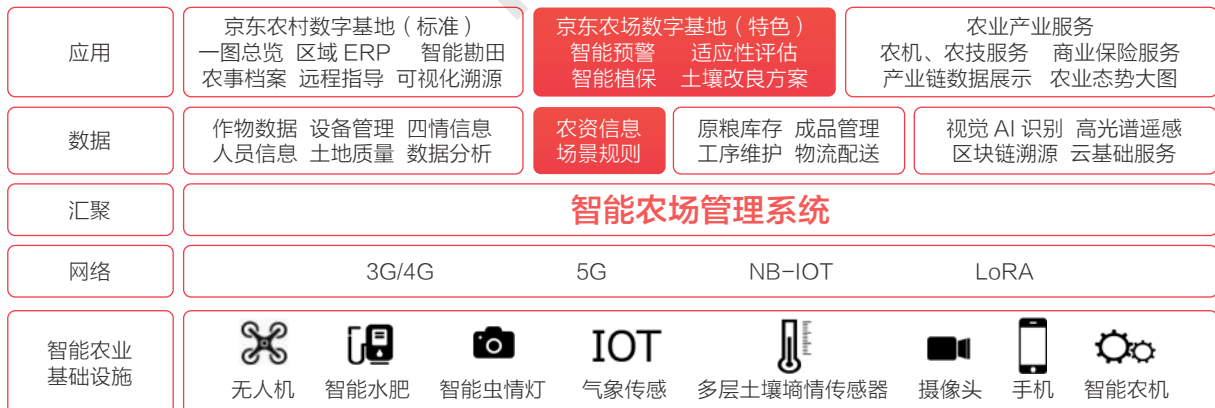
| 应用 | 京东农村数字基地（标准）<br>一图总览 区域 ERP 智能勘田<br>农事档案 远程指导 可视化溯源 | 京东农场数字基地（特色）<br>智能预警 适应性评估<br>智能植保 土壤改良方案 | 农业产业服务<br>农机、农技服务 商业保险服务<br>产业链数据展示 农业态势大图 |
|---|---|---|---|

| 数据 | 作物数据 设备管理 四情信息<br>人员信息 土地质量 数据分析 | 农资信息<br>场景规则 | 原粮库存 成品管理<br>工序维护 物流配送 | 视觉 AI 识别 高光谱遥感<br>区块链溯源 云基础服务 |
|---|---|---|---|---|

| 汇聚 | 智能农场管理系统 |
|---|---|

| 网络 | 3G/4G | 5G | NB-IOT | LoRA |
|---|---|---|---|---|

| 智能农业基础设施 | 无人机 | 智能水肥 | 智能虫情灯 | IOT 气象传感 | 多层土壤墒情传感器 | 摄像头 | 手机 | 智能农机 |
|---|---|---|---|---|---|---|---|---|